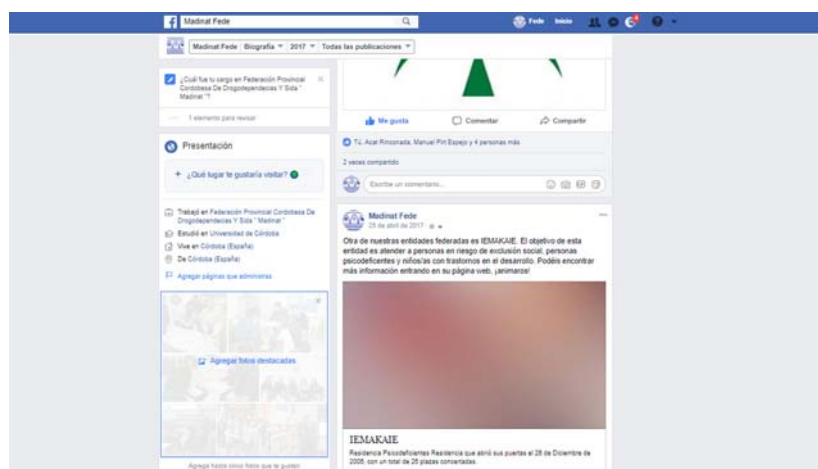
Madinat Fede

Fede Inicio

Madinat Fede Biografía 2017 Todas las publicaciones

¿Cuál fue tu cargo en Federación Provincial Cordobesa De Drogodependencias Y Sida " Madinat "?

1 elemento para revisar

Presentación

+ ¿Qué lugar te gustaría visitar?

Trabajó en Federación Provincial Cordobesa De Drogodependencias Y Sida " Madinat "

Estudió en Universidad de Córdoba

Vive en Córdoba (España)

De Córdoba (España)

Agregar páginas que administras

Agregar fotos destacadas

Agrega hasta nueve fotos que te gusten

Me gusta Comentar Compartir

Tú, Acat Rinconada, Manuel Piri Espejo y 4 personas más

2 veces compartido

Escribe un comentario...

Madinat Fede
25 de abril de 2017

Otra de nuestras entidades federadas es IEMAKAIE. El objetivo de esta entidad es atender a personas en riesgo de exclusión social, personas psicodeficientes y niños/as con trastornos en el desarrollo. Podéis encontrar más información entrando en su página web, ¡animaros!

IEMAKAIE

Residencia Psicodeficientes Residencia que abrió sus puertas el 28 de Diciembre de 2005, con un total de 25 plazas concertadas.